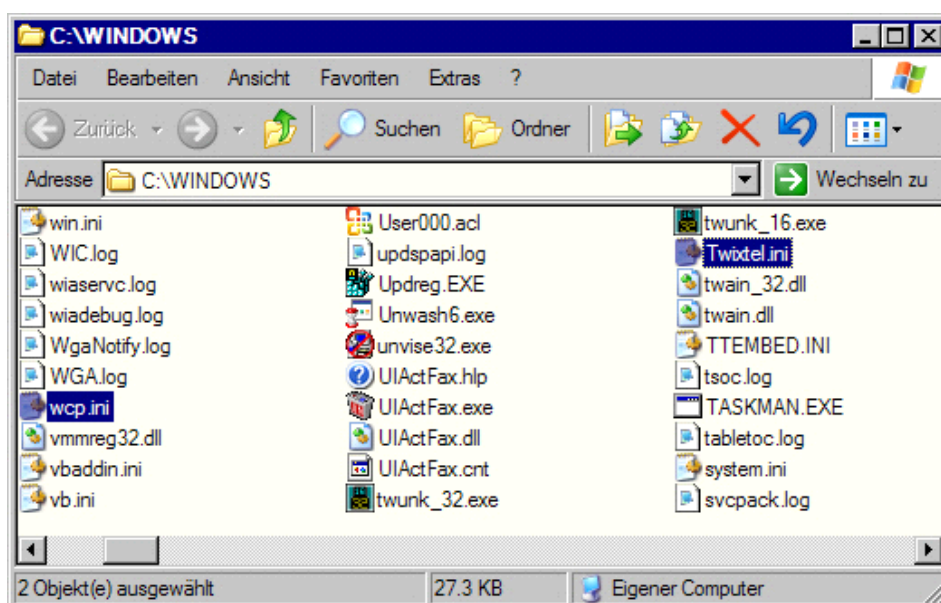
C:\WINDOWS

Datei Bearbeiten Ansicht Favoriten Extras ?

Zurück Suchen Ordner

Adresse C:\WINDOWS Wechseln zu

win.ini
WIC.log
wiaservc.log
wiadebug.log
WgaNotify.log
WGA.log
wcp.ini
vmmreg32.dll
vbaddin.ini
vb.ini

User000.acl
updspapi.log
Updreg.EXE
Unwash6.exe
unvise32.exe
UIActFax.hlp
UIActFax.exe
UIActFax.dll
UIActFax.cnt
twunk_32.exe

twunk_16.exe
Twixtel.ini
twain_32.dll
twain.dll
TTEMBED.INI
tsoc.log
TASKMAN.EXE
tabletoc.log
system.ini
svcpack.log

2 Objekt(e) ausgewählt 27.3 KB Eigener Computer